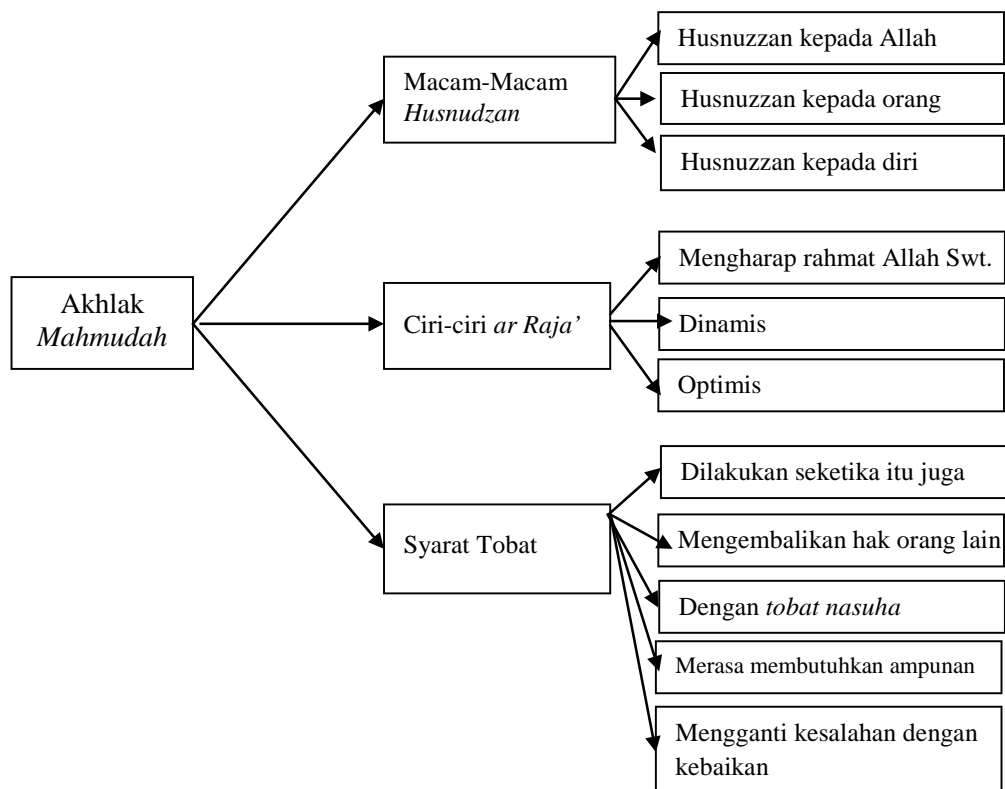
Akhlak Mahmudah

Macam-Macam Husnudzan

Husnuzzan kepada Allah

Husnuzzan kepada orang

Husnuzzan kepada diri

Ciri-ciri ar Raja’

Mengharap rahmat Allah Swt.

Dinamis

Optimis

Syarat Tobat

Dilakukan seketika itu juga

Mengembalikan hak orang lain

Dengan tobat nasuha

Merasa membutuhkan ampunan

Mengganti kesalahan dengan kebaikan